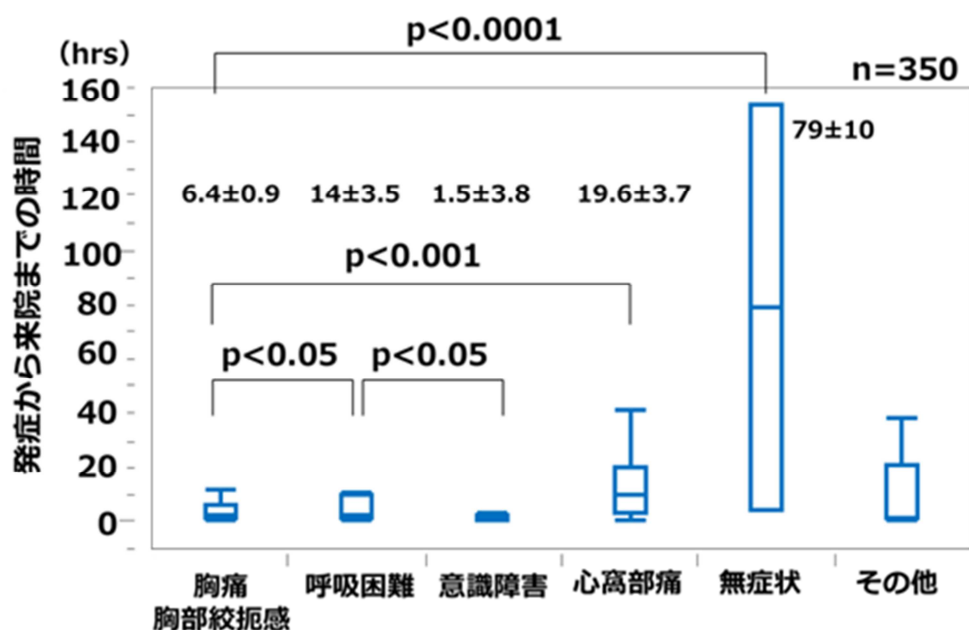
p<0.0001

(hrs)

n=350

発症から来院までの時間

160
140
120
100
80
60
40
20
0

79±10

6.4±0.9 14±3.5 1.5±3.8 19.6±3.7

p<0.001

p<0.05 p<0.05

胸痛
胸部絞扼感

呼吸困難

意識障害

心窩部痛

無症状

その他